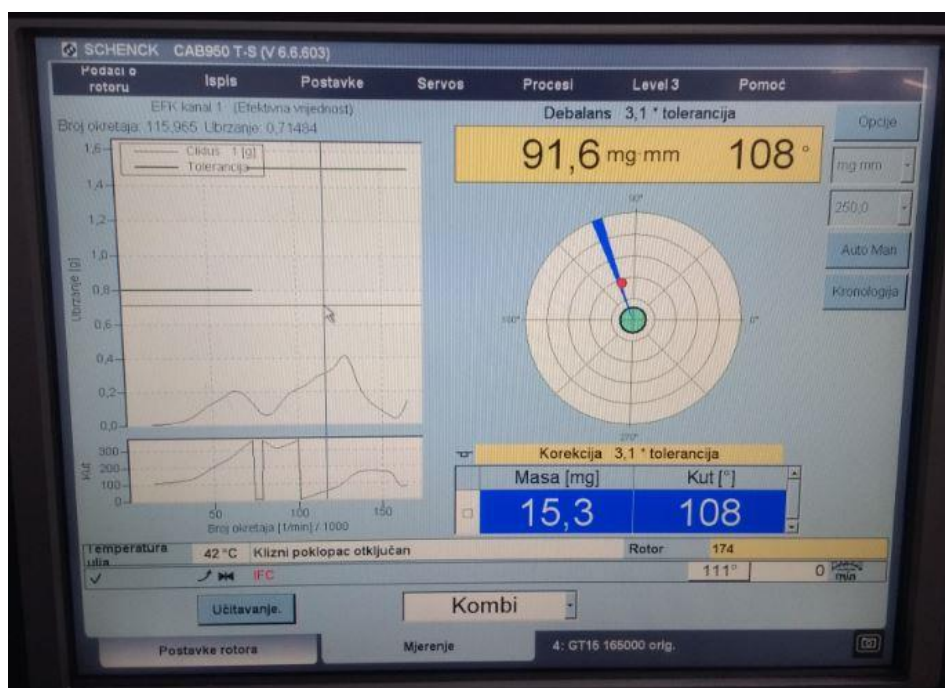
SCHENCK CAB950 T-S (V 6.6.603)

Podaci o rotoru | Ispis | Postavke | Servos | Procesi | Level 3 | Pomoć

EFK kanal 1 (Efektivna vrijednost)
Broj okretaja: 115,965 Ubrzanje: 0,71484

Ciklus 1 [g]
Tolerancija

1,6
1,4
1,2
1,0
0,8
0,6
0,4
0,2
0,0

Ubrzanje [g]

300
200
100
0

Kut

50 100 150
Broj okretaja [1/min] / 1000

Debalans 3,1 * tolerancija

91,6 mg·mm 108 °

90°
180°
0°
270°

Opcije
mg·mm
250,0
Auto Man
Kronologija

Korekcija 3,1 * tolerancija

| Masa [mg] | Kut [°] |
|---|---|
| 15,3 | 108 |

Temperatura ulja 42 °C Klizni poklopac otključan
Rotor 174

IFC
111° 0 min

Učitavanje.
Kombi

Postavke rotora | Mjerenje | 4: GT16 165000 orig.